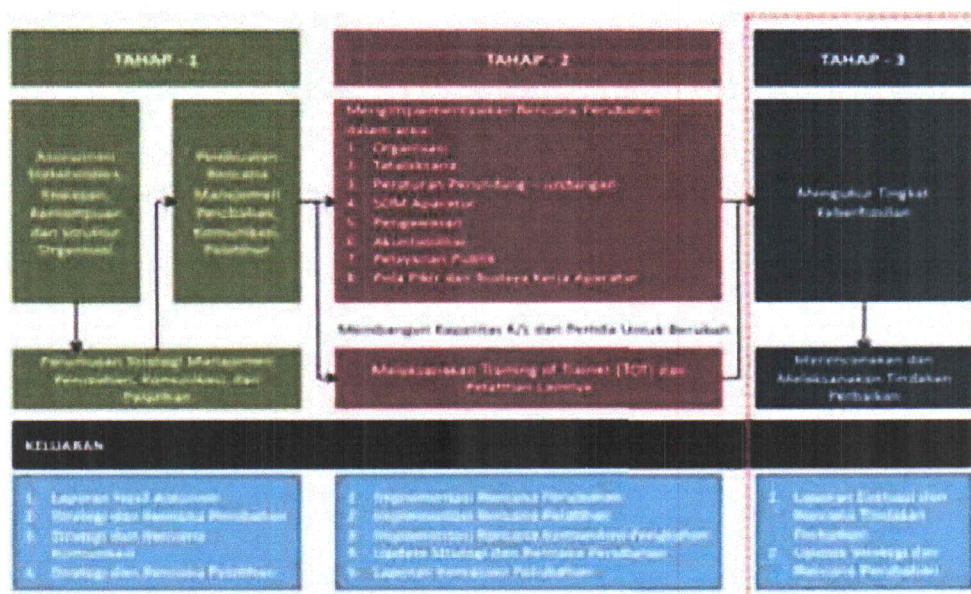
TAHAP - 1

TAHAP - 2

TAHAP - 3

Asesmen Stakeholders, Kesiapan, Kemampuan dan Struktur Organisasi

Pembuatan Rencana Manajemen Perubahan, Komunikasi, Pelatihan

Mengimplementasikan Rencana Perubahan dalam area:
1. Organisasi
2. Tatalaksana
3. Peraturan Perundang – undangan
4. SDM Aparatur
5. Pengawasan
6. Akuntabilitas
7. Pelayanan Publik
8. Pola Pikir dan Budaya Kerja Aparatur

Mengukur Tingkat Keberhasilan

Membangun Kapasitas K/L dan Pemda Untuk Berubah

Perumusan Strategi Manajemen Perubahan, Komunikasi, dan Pelatihan

Melaksanakan Training of Trainer (TOT) dan Pelatihan Lainnya

Merencanakan dan Melaksanakan Tindakan Perbaikan

KELUARAN

1. Laporan Hasil Asesmen
2. Strategi dan Rencana Perubahan
3. Strategi dan Rencana Komunikasi
4. Strategi dan Rencana Pelatihan

1. Implementasi Rencana Perubahan
2. Implementasi Rencana Pelatihan
3. Implementasi Rencana Komunikasi Perubahan
4. Update Strategi dan Rencana Perubahan
5. Laporan Kemajuan Perubahan

1. Laporan Evaluasi dan Rencana Tindakan Perbaikan
2. Update Strategi dan Rencana Perubahan